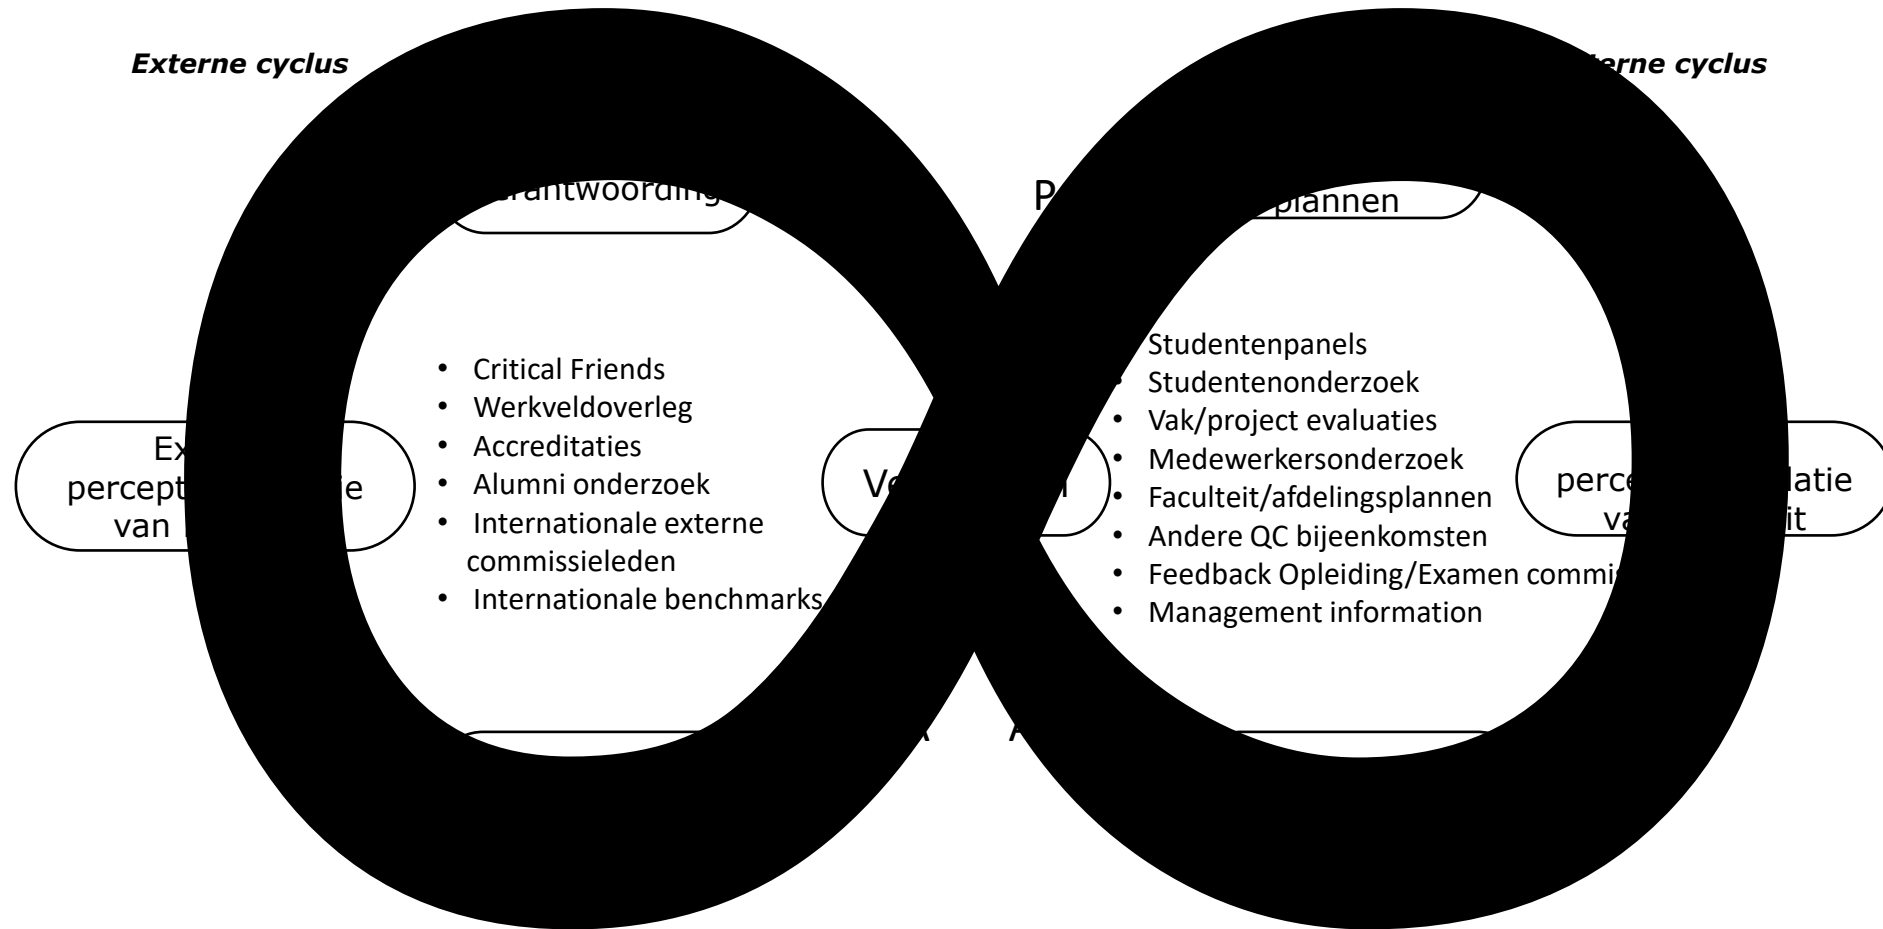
Externe cyclus

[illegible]rne cyclus

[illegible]rantwoording

P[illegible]plannen

- Critical Friends
- Werkveldoverleg
- Accreditaties
- Alumni onderzoek
- Internationale externe commissieleden
- Internationale benchmarks

Ex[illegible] percept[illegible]e van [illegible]

Ve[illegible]

- Studentenpanels
- Studentenonderzoek
- Vak/project evaluaties
- Medewerkersonderzoek
- Faculteit/afdelingsplannen
- Andere QC bijeenkomsten
- Feedback Opleiding/Examen commi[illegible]
- Management information

perce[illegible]latie va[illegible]it

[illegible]

A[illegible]